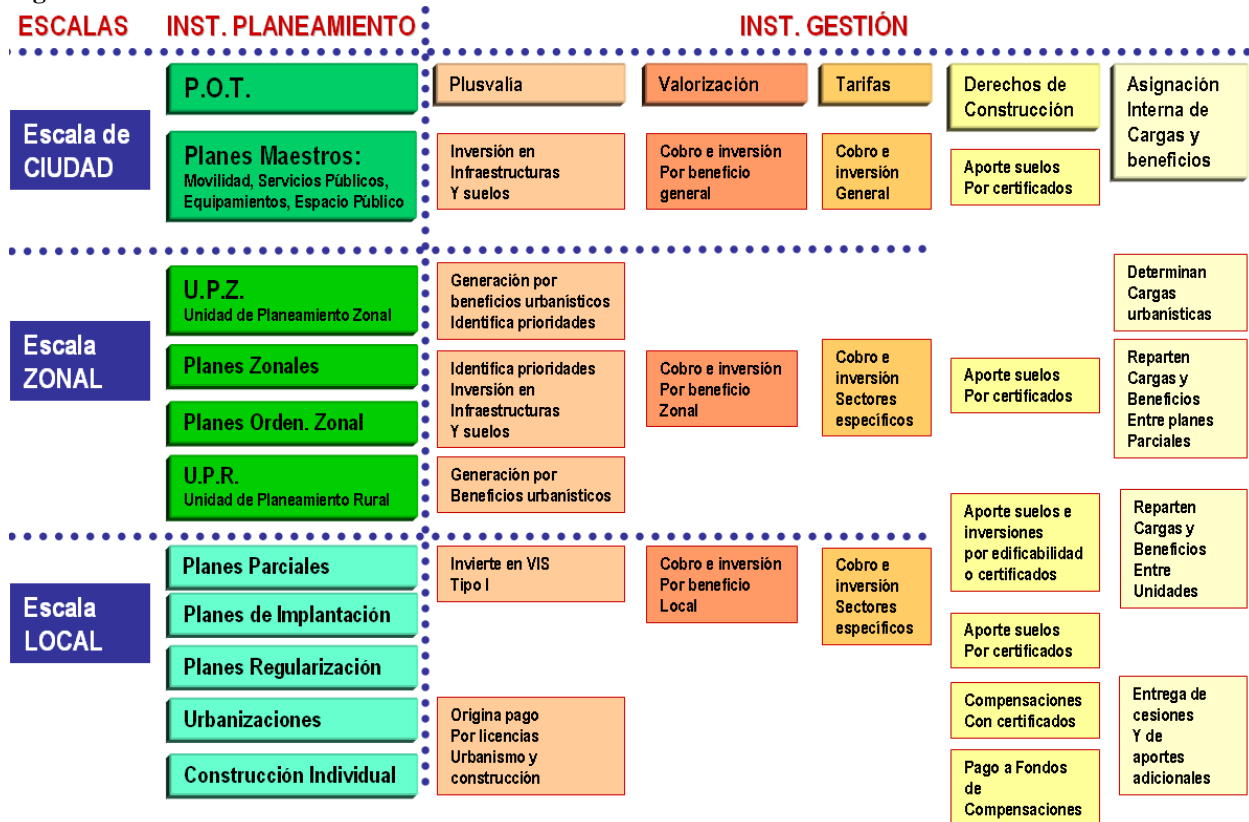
ESCALAS INST. PLANEAMIENTO INST. GESTIÓN

P.O.T.

Plusvalia

Valorización

Tarifas

Derechos de Construcción

Asignación Interna de Cargas y beneficios

Escala de CIUDAD

Planes Maestros: Movilidad, Servicios Públicos, Equipamientos, Espacio Público

Inversión en Infraestructuras Y suelos

Cobro e inversión Por beneficio general

Cobro e inversión General

Aporte suelos Por certificados

Escala ZONAL

U.P.Z. Unidad de Planeamiento Zonal

Generación por beneficios urbanísticos Identifica prioridades

Determinan Cargas urbanísticas

Planes Zonales

Planes Orden. Zonal

Identifica prioridades Inversión en Infraestructuras Y suelos

Cobro e inversión Por beneficio Zonal

Cobro e inversión Sectores específicos

Aporte suelos Por certificados

Reparten Cargas y Beneficios Entre planes Parciales

U.P.R. Unidad de Planeamiento Rural

Generación por Beneficios urbanísticos

Aporte suelos e inversiones por edificabilidad o certificados

Reparten Cargas y Beneficios Entre Unidades

Escala LOCAL

Planes Parciales

Planes de Implantación

Planes Regularización

Invierte en VIS Tipo I

Cobro e inversión Por beneficio Local

Cobro e inversión Sectores específicos

Aporte suelos Por certificados

Urbanizaciones

Construcción Individual

Origina pago Por licencias Urbanismo y construcción

Compensaciones Con certificados

Pago a Fondos de Compensaciones

Entrega de cesiones Y de aportes adicionales